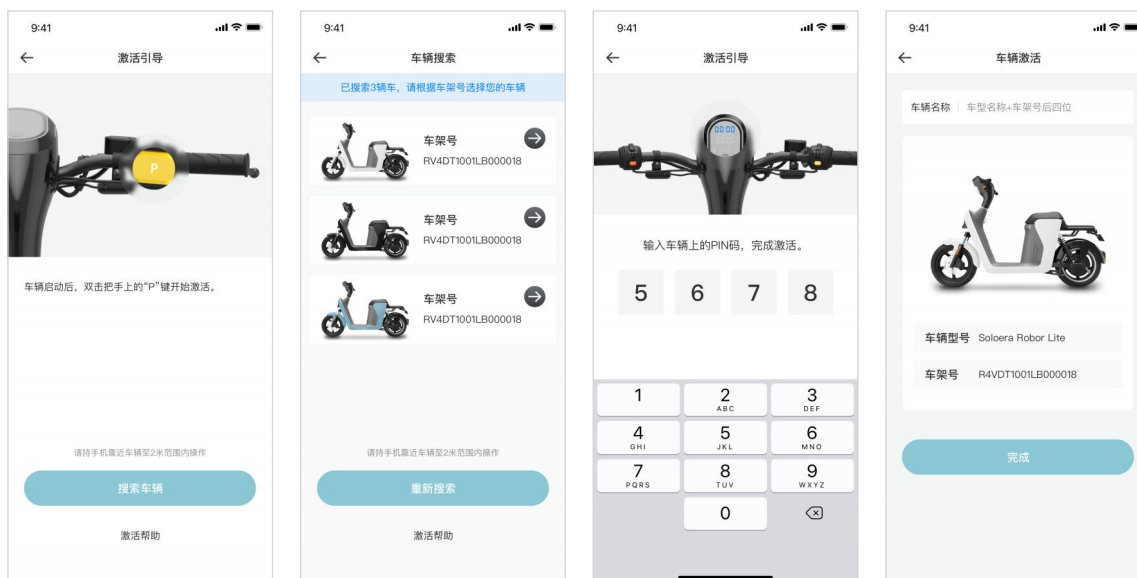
9:41

←

激活引导

P

车辆启动后，双击把手上的"P"键开始激活。

请持手机靠近车辆至2米范围内操作

搜索车辆

激活帮助

9:41

←

车辆搜索

已搜索3辆车，请根据车架号选择您的车辆

车架号
RV4DT1001LB000018

车架号
RV4DT1001LB000018

车架号
RV4DT1001LB000018

请持手机靠近车辆至2米范围内操作

重新搜索

激活帮助

9:41

←

激活引导

00:00

输入车辆上的PIN码，完成激活。

5 6 7 8

1
2 ABC
3 DEF
4 GHI
5 JKL
6 MNO
7 PQRS
8 TUV
9 WXYZ
0

9:41

←

车辆激活

车辆名称 | 车型名称+车架号后四位

车辆型号 Soloera Robor Lite

车架号 R4VDT1001LB000018

完成